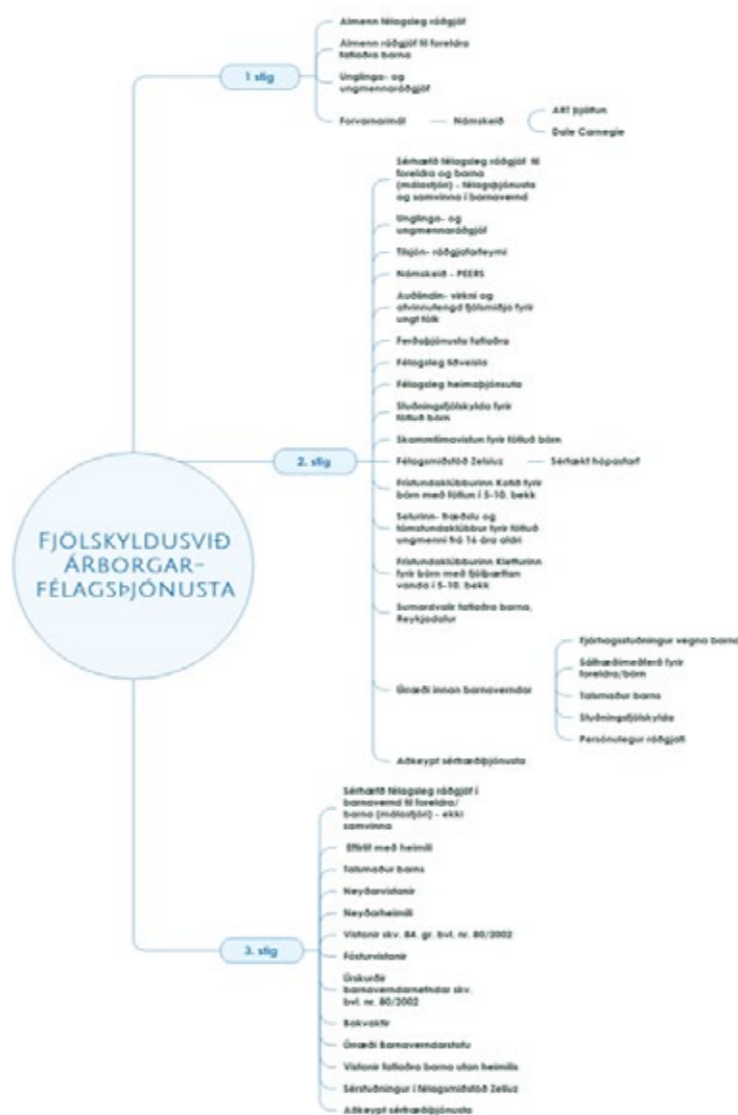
FJÖLSKYLDUSVIÐ ÁRBORGAR-FÉLAGSÞJÓNUSTA

1 stig

Almenn félagsleg ráðgjöf

Almenn ráðgjöf til foreldra fatlaðra barna

Unglinga- og ungmennaráðgjöf

Forvarnarmál — Námskeið — ART þjálfun — Dale Carnegie

2. stig

Sérhæfð félagsleg ráðgjöf til foreldra og barna (málastjóri) - félagsþjónusta og samvinna í barnavernd

Unglinga- og ungmennaráðgjöf

Tilsjón- ráðgjafarteymi

Námskeið - PEERS

Auðlindin- virkni og atvinnutengd þjónustu fyrir ungt fólk

Ferðaþjónusta fatlaðra

Félagsleg liðveisla

Félagsleg heimaþjónusta

Stuðningsfjölskylda fyrir fötluð börn

Skammtímavistun fyrir fötluð börn

Félagsmiðstöð Zelsíuz — Sérhæft hópastarf

Frístundaklúbburinn Kotið fyrir börn með fötlun í 5-10. bekk

Selurinn- fræðslu og tómstundaklúbbur fyrir fötluð ungmenni frá 16 ára aldri

Frístundaklúbburinn Kletturinn fyrir börn með fjölþættan vanda í 5-10. bekk

Sumardvalir fatlaðra barna, Reykjadalur

Úrræði innan barnaverndar

Fjárhagsstuðningur vegna barna

Sálfræðimeðferð fyrir foreldra/börn

Talsmaður barns

Stuðningsfjölskylda

Persónulegur ráðgjafi

Aðkeypt sérfræðiþjónusta

3. stig

Sérhæfð félagsleg ráðgjöf í barnavernd til foreldra/barna (málastjóri) - ekki samvinna

Eftirlit með heimili

Talsmaður barns

Neyðarvistanir

Neyðarheimili

Vistanir skv. 84. gr. bvl. nr. 80/2002

Fósturvistanir

Úrskurðir barnaverndarnefndar skv. bvl. nr. 80/2002

Bakvaktir

Úrræði Barnaverndarstofu

Vistanir fatlaðra barna utan heimilis

Sérstuðningur í félagsmiðstöð Zelsíuz

Aðkeypt sérfræðiþjónusta